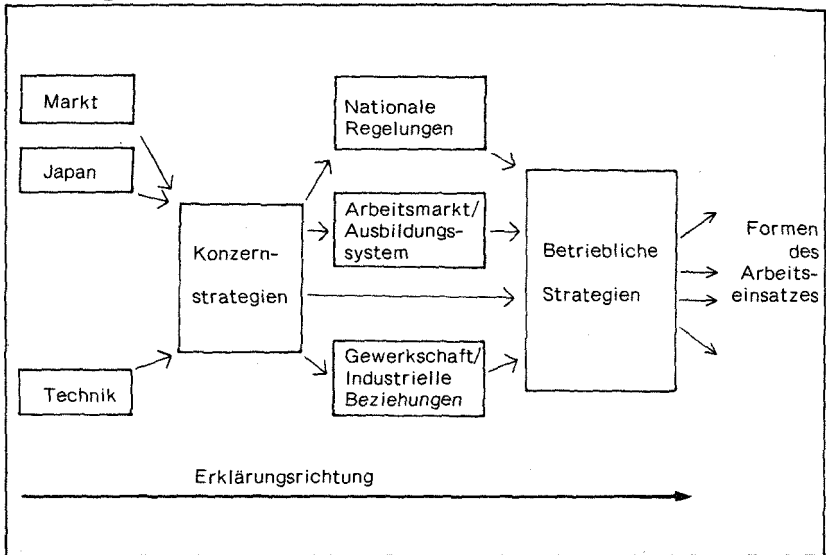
Markt

Japan

Technik

Konzernstrategien

Nationale Regelungen

Arbeitsmarkt/ Ausbildungssystem

Gewerkschaft/ Industrielle Beziehungen

Betriebliche Strategien

Formen des Arbeitseinsatzes

Erklärungsrichtung